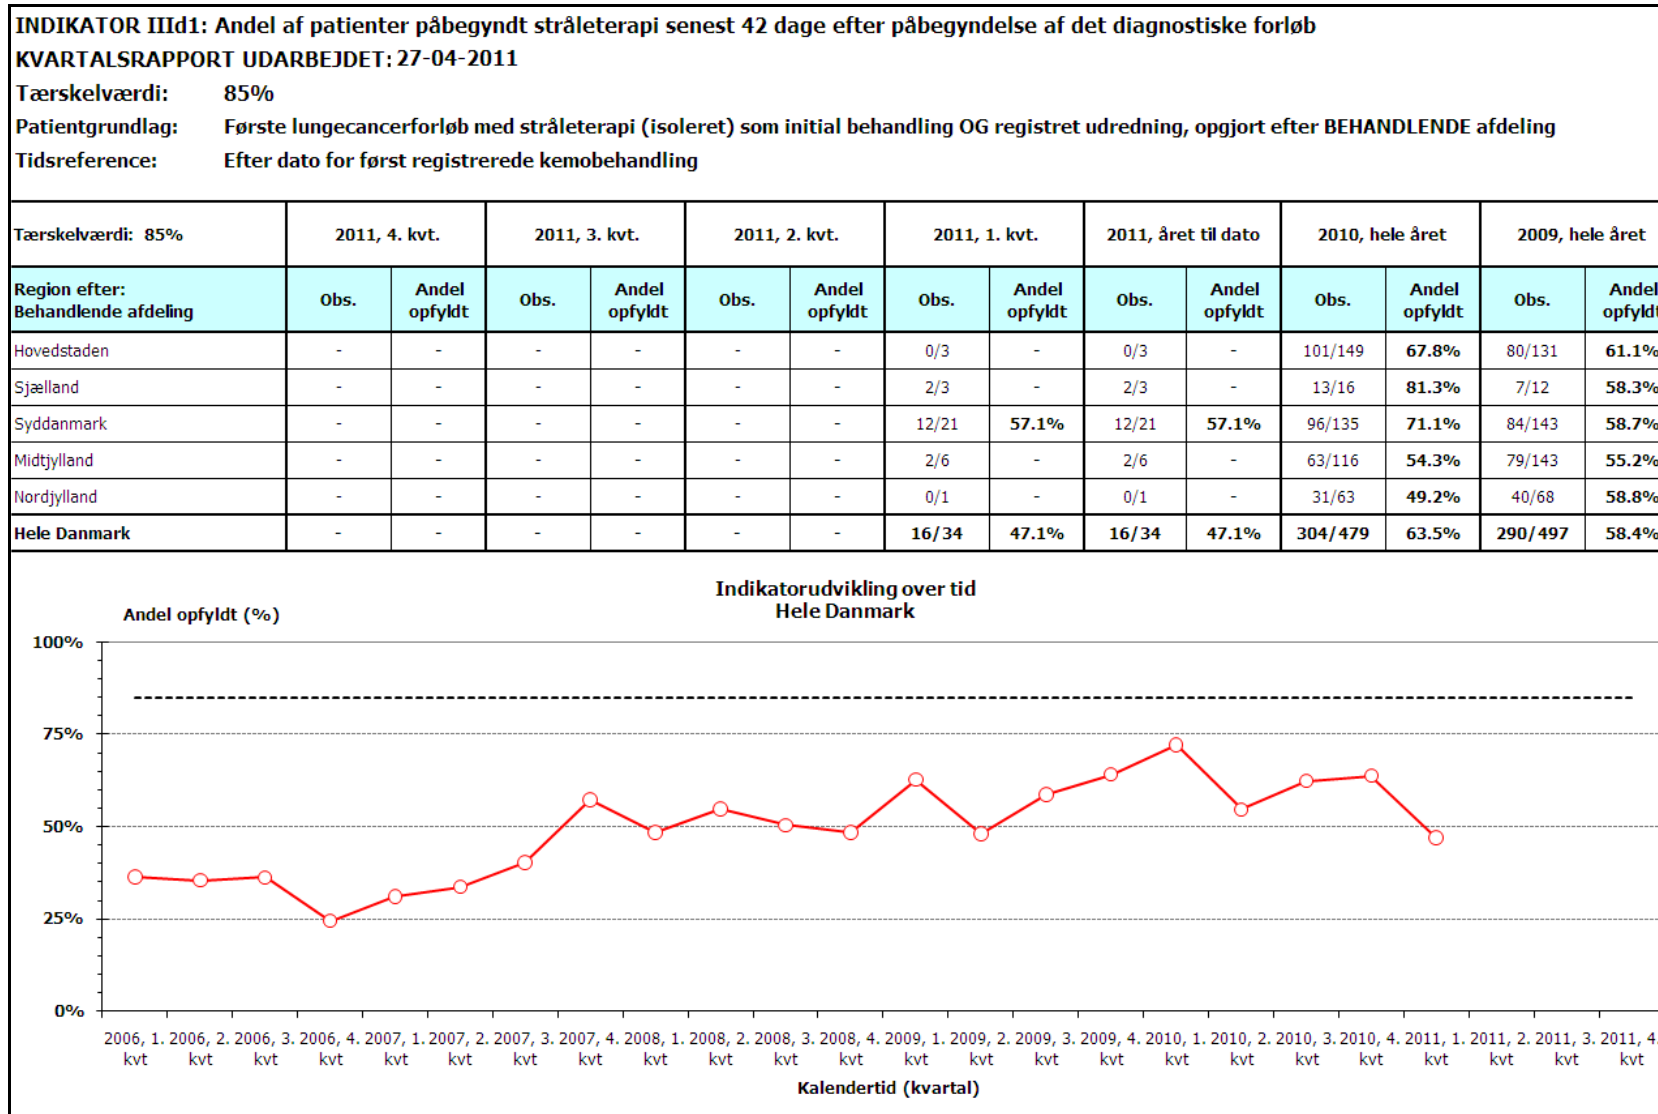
INDIKATOR IIId1: Andel af patienter påbegyndt stråleterapi senest 42 dage efter påbegyndelse af det diagnostiske forløb
KVARTALSRAPPORT UDARBEJDET: 27-04-2011
Tærskelværdi: 85%
Patientgrundlag: Første lungecancerforløb med stråleterapi (isoleret) som initial behandling OG registret udredning, opgjort efter BEHANDLENDE afdeling
Tidsreference: Efter dato for først registrerede kemobehandling

| Tærskelværdi: 85% | 2011, 4. kvt. | | 2011, 3. kvt. | | 2011, 2. kvt. | | 2011, 1. kvt. | | 2011, året til dato | | 2010, hele året | | 2009, hele året | |
|---|---|---|---|---|---|---|---|---|---|---|---|---|---|---|
| Region efter: Behandlende afdeling | Obs. | Andel opfyldt | Obs. | Andel opfyldt | Obs. | Andel opfyldt | Obs. | Andel opfyldt | Obs. | Andel opfyldt | Obs. | Andel opfyldt | Obs. | Andel opfyldt |
| Hovedstaden | - | - | - | - | - | - | 0/3 | - | 0/3 | - | 101/149 | 67.8% | 80/131 | 61.1% |
| Sjælland | - | - | - | - | - | - | 2/3 | - | 2/3 | - | 13/16 | 81.3% | 7/12 | 58.3% |
| Syddanmark | - | - | - | - | - | - | 12/21 | 57.1% | 12/21 | 57.1% | 96/135 | 71.1% | 84/143 | 58.7% |
| Midtjylland | - | - | - | - | - | - | 2/6 | - | 2/6 | - | 63/116 | 54.3% | 79/143 | 55.2% |
| Nordjylland | - | - | - | - | - | - | 0/1 | - | 0/1 | - | 31/63 | 49.2% | 40/68 | 58.8% |
| Hele Danmark | - | - | - | - | - | - | 16/34 | 47.1% | 16/34 | 47.1% | 304/479 | 63.5% | 290/497 | 58.4% |

Indikatorudvikling over tid
Hele Danmark
Andel opfyldt (%)
100%
75%
50%
25%
0%
2006, 1. kvt 2006, 2. kvt 2006, 3. kvt 2006, 4. kvt 2007, 1. kvt 2007, 2. kvt 2007, 3. kvt 2007, 4. kvt 2008, 1. kvt 2008, 2. kvt 2008, 3. kvt 2008, 4. kvt 2009, 1. kvt 2009, 2. kvt 2009, 3. kvt 2009, 4. kvt 2010, 1. kvt 2010, 2. kvt 2010, 3. kvt 2010, 4. kvt 2011, 1. kvt 2011, 2. kvt 2011, 3. kvt 2011, 4. kvt
Kalendertid (kvartal)